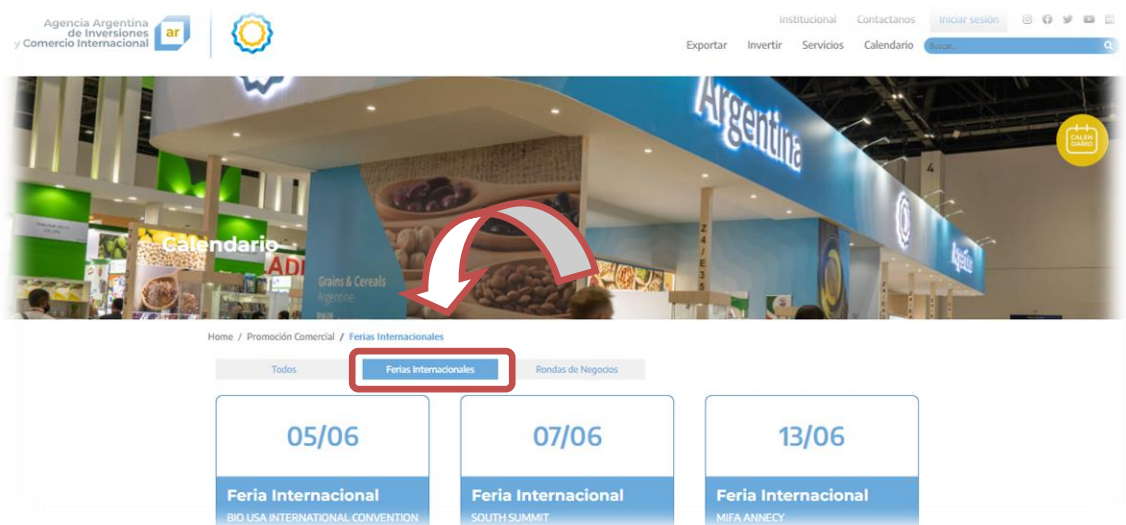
Agencia Argentina de Inversiones y Comercio Internacional ar

Institucional Contactanos Iniciar sesión

Exportar Invertir Servicios Calendario Buscar...

CALENDARIO

Argentina

Calendario

Grains & Cereals Argentine

Home / Promoción Comercial / Ferias Internacionales

Todos Ferias Internacionales Rondas de Negocios

05/06
Feria Internacional
BIO USA INTERNATIONAL CONVENTION

07/06
Feria Internacional
SOUTH SUMMIT

13/06
Feria Internacional
MIFA ANNECY